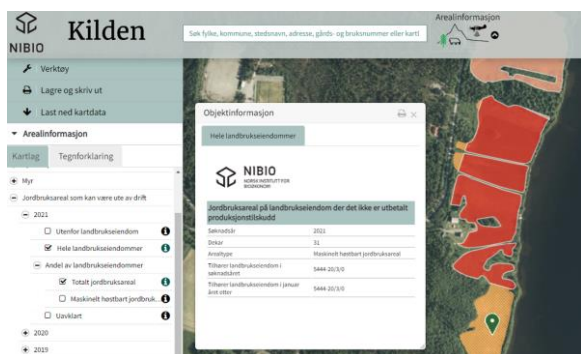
NIBIO Kilden

Søk fylke, kommune, stedsnavn, adresse, gårds- og bruksnummer eller kart!

Arealinformasjon

Verktøy

Lagre og skriv ut

Last ned kartdata

Arealinformasjon

Kartlag | Tegnforklaring

Myr

Jordbruksareal som kan være ute av drift

2021

Utenfor landbrukseiendom

Hele landbrukseiendommer

Andel av landbrukseiendommer

Totalt jordbruksareal

Maskinelt høstbart jordbruk

Uavklart

2020

2019

Objektinformasjon

Hele landbrukseiendommer

NIBIO
NORSK INSTITUTT FOR BIOØKONOMI

Jordbruksareal på landbrukseiendom der det ikke er utbetalt produksjonstilskudd

| | |
|---|---|
| Søknadsår | 2021 |
| Dekar | 31 |
| Arealtype | Maskinelt høstbart jordbruksareal |
| Tilhører landbrukseiendom i søknadsåret | 5444-20/3/0 |
| Tilhører landbrukseiendom i januar året etter | 5444-20/3/0 |